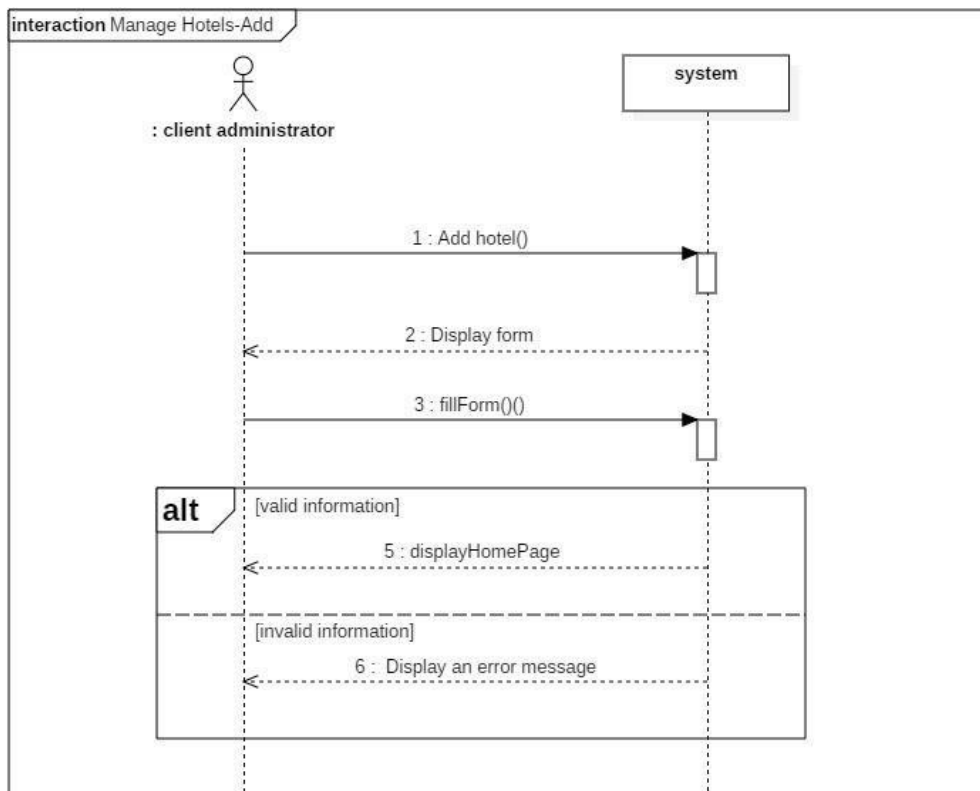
interaction Manage Hotels-Add

: client administrator

system

1 : Add hotel()

2 : Display form

3 : fillForm()()

alt

[valid information]

5 : displayHomePage

[invalid information]

6 : Display an error message